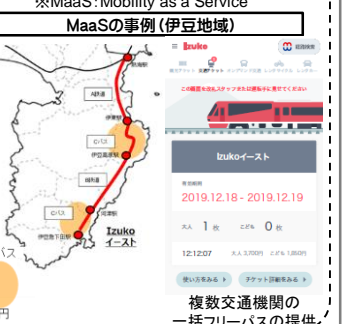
※MaaS:Mobility as a Service
MaaSの事例（伊豆地域）

A鉄道
伊東駅
Cバス
伊豆高原駅
B鉄道
Cバス
河津駅
伊豆急下田駅
Izuko
イースト
パス
円

≡ Izuko
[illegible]
この画面を出ればスタッフまたは運転手に見せてください
Izukoイースト
有効期間
2019.12.18 - 2019.12.19
大人 1 枚 こども 0 枚
12:12:07
使い方をみる
チケット詳細をみる

複数交通機関の
一括フリーパスの提供